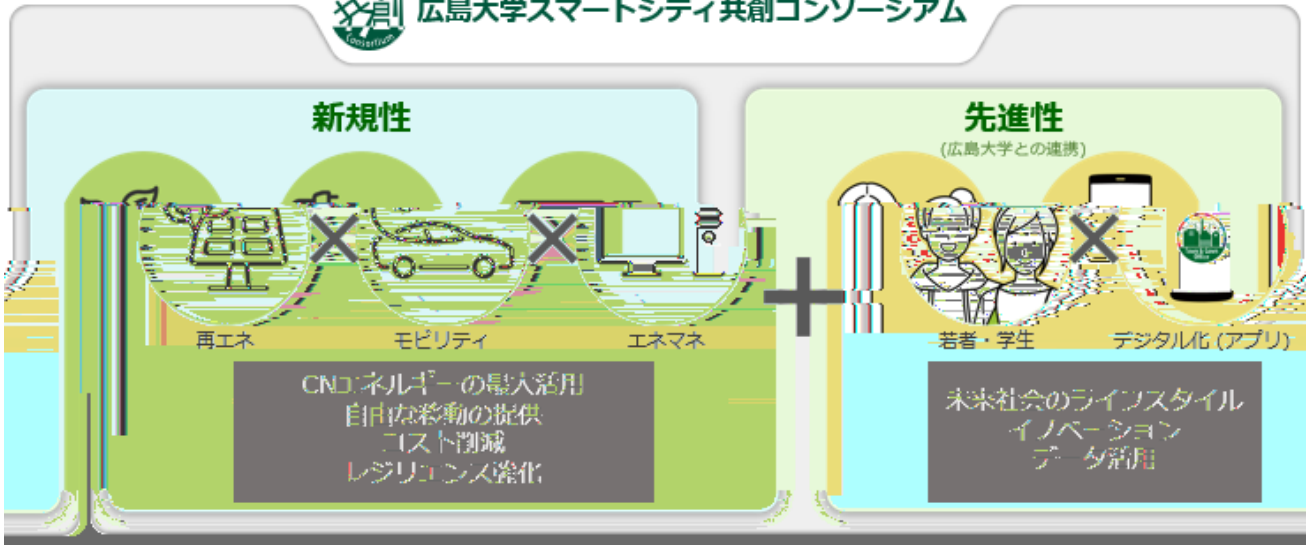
共創 Consortium 広島大学スマートシティ共創コンソーシアム

新規性

再エネ
モビリティ
エネマネ

CNエネルギーの最大活用
自由な移動の提供
コスト削減
レジリエンス強化

先進性
(広島大学との連携)

若者・学生
デジタル化 (アプリ)

未来社会のライフスタイル
イノベーション
データ活用